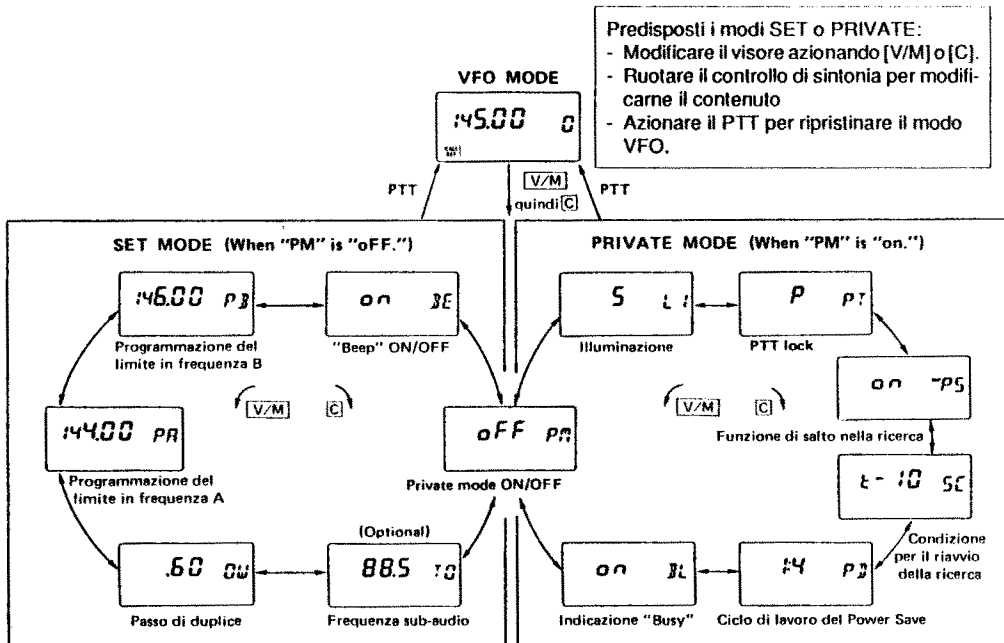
Predisposti i modi SET o PRIVATE:
- Modificare il visore azionando [V/M] o [C].
- Ruotare il controllo di sintonia per modificarne il contenuto
- Azionare il PTT per ripristinare il modo VFO.

VFO MODE

145.00 C

PTT

V/M quindi C

PTT

SET MODE (When "PM" is "oFF.")

146.00 PB

Programmazione del limite in frequenza B

on BE

"Beep" ON/OFF

V/M C

144.00 PA

Programmazione del limite in frequenza A

oFF PM

Private mode ON/OFF

(Optional)

.60 DW

Passo di duplice

88.5 TO

Frequenza sub-audio

PRIVATE MODE (When "PM" is "on.")

5 LI

Illuminazione

P PT

PTT lock

on PS

V/M C

Funzione di salto nella ricerca

t- 10 SC

Condizione per il riavvio della ricerca

on BL

Indicazione "Busy"

1:4 PS

Ciclo di lavoro del Power Save